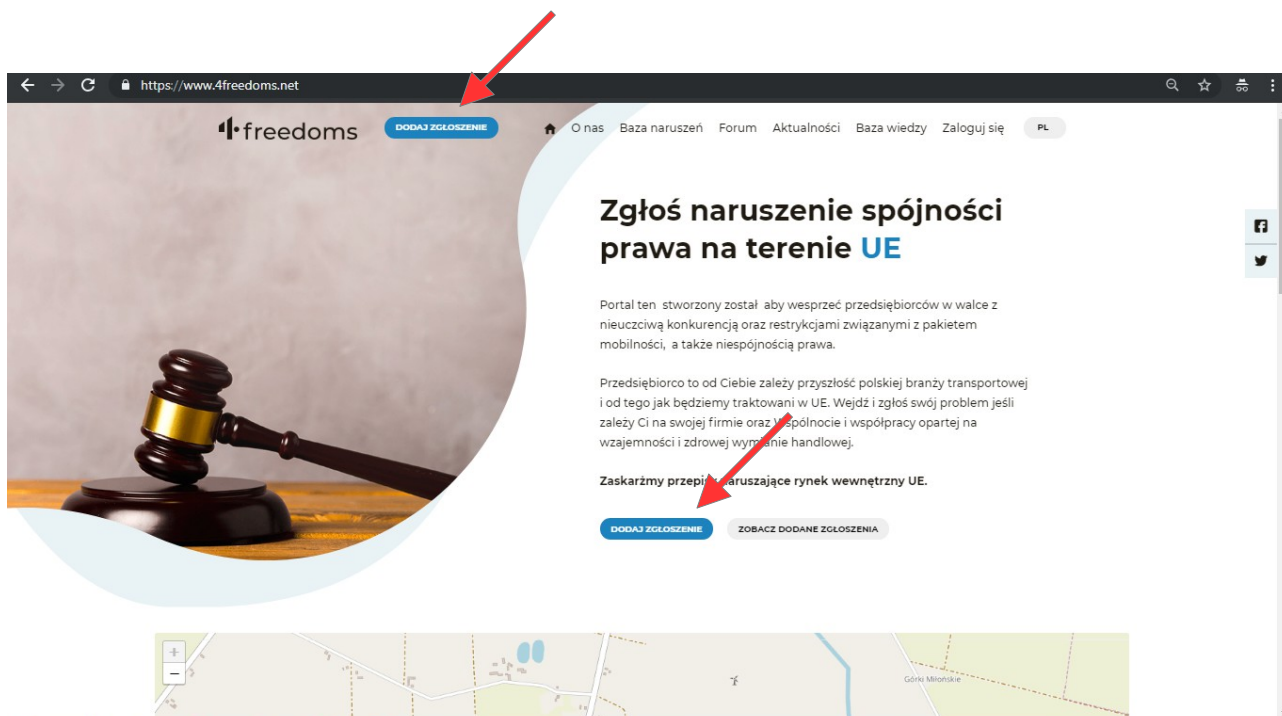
https://www.4freedoms.net

4freedoms DODAJ ZGŁOSZENIE O nas Baza naruszeń Forum Aktualności Baza wiedzy Zaloguj się PL

Zgłoś naruszenie spójności prawa na terenie UE

Portal ten stworzony został aby wesprzeć przedsiębiorców w walce z nieuczciwą konkurencją oraz restrykcjami związanymi z pakietem mobilności, a także niespójnością prawa.

Przedsiębiorco to od Ciebie zależy przyszłość polskiej branży transportowej i od tego jak będziemy traktowani w UE. Wejdź i zgłoś swój problem jeśli zależy Ci na swojej firmie oraz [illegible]spólnocie i współpracy opartej na wzajemności i zdrowej wym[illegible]nie handlowej.

Zaskarżmy przepi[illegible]aruszające rynek wewnętrzny UE.

DODAJ ZGŁOSZENIE ZOBACZ DODANE ZGŁOSZENIA

+
−
Górki Miłońskie